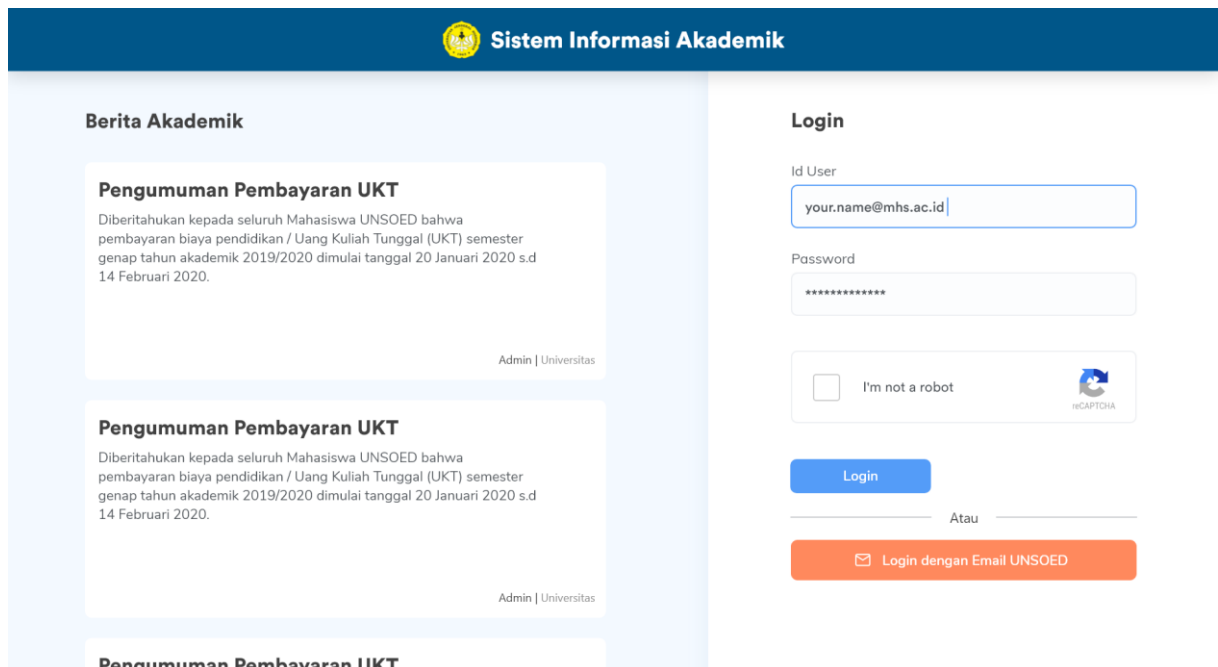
Sistem Informasi Akademik

Berita Akademik

Pengumuman Pembayaran UKT

Diberitahukan kepada seluruh Mahasiswa UNSOED bahwa pembayaran biaya pendidikan / Uang Kuliah Tunggal (UKT) semester genap tahun akademik 2019/2020 dimulai tanggal 20 Januari 2020 s.d 14 Februari 2020.

Admin | Universitas

Pengumuman Pembayaran UKT

Diberitahukan kepada seluruh Mahasiswa UNSOED bahwa pembayaran biaya pendidikan / Uang Kuliah Tunggal (UKT) semester genap tahun akademik 2019/2020 dimulai tanggal 20 Januari 2020 s.d 14 Februari 2020.

Admin | Universitas

Pengumuman Pembayaran UKT

Login

Id User

your.name@mhs.ac.id

Password

*************

I'm not a robot

reCAPTCHA

Login

Atau

Login dengan Email UNSOED